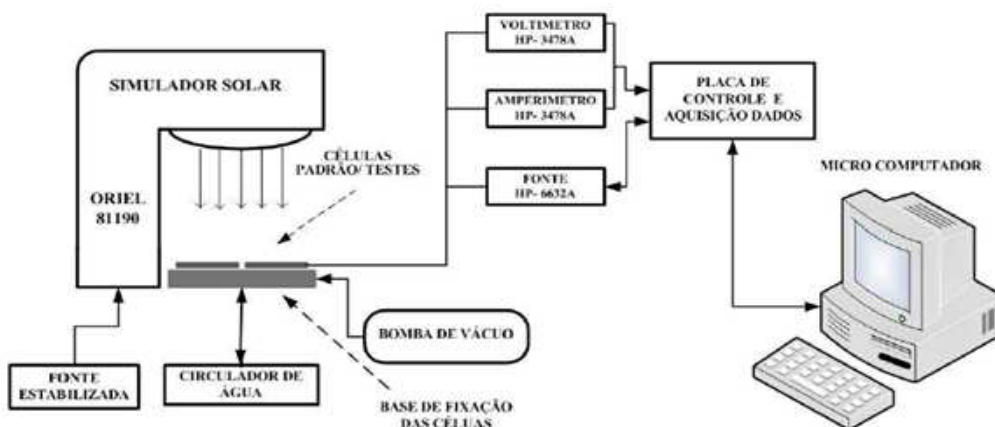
SIMULADOR SOLAR

ORIEL 81190

CÉLULAS PADRÃO/ TESTES

VOLTIMETRO HP- 3478A

AMPERIMETRO HP- 3478A

FONTE HP- 6632A

PLACA DE CONTROLE E AQUISIÇÃO DADOS

MICRO COMPUTADOR

BOMBA DE VÁCUO

FONTE ESTABILIZADA

CIRCULADOR DE ÁGUA

BASE DE FIXAÇÃO DAS CÉLULAS